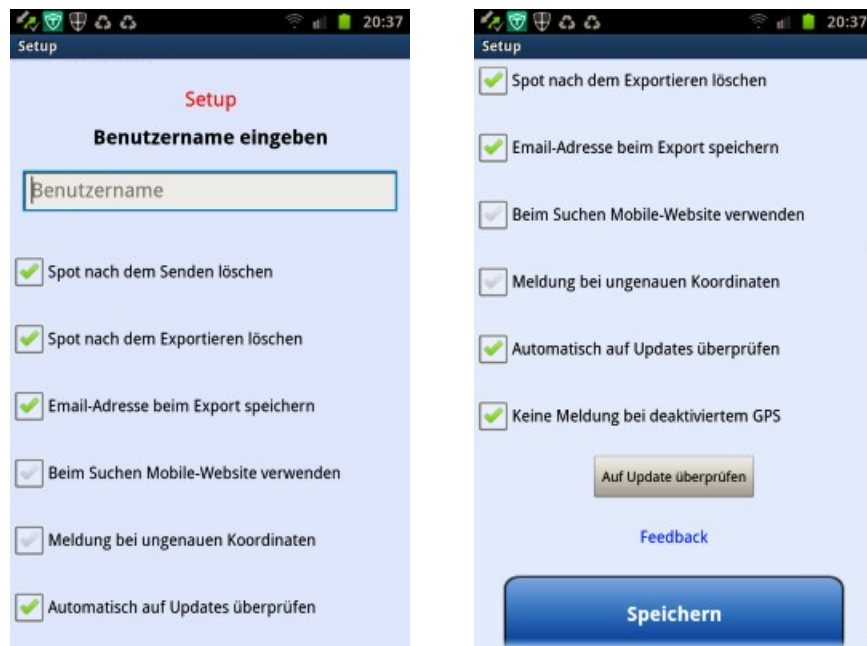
20:37
Setup

Setup

Benutzername eingeben

Benutzername

Spot nach dem Senden löschen

Spot nach dem Exportieren löschen

Email-Adresse beim Export speichern

Beim Suchen Mobile-Website verwenden

Meldung bei ungenauen Koordinaten

Automatisch auf Updates überprüfen

20:37
Setup

Spot nach dem Exportieren löschen

Email-Adresse beim Export speichern

Beim Suchen Mobile-Website verwenden

Meldung bei ungenauen Koordinaten

Automatisch auf Updates überprüfen

Keine Meldung bei deaktiviertem GPS

Auf Update überprüfen

Feedback

Speichern